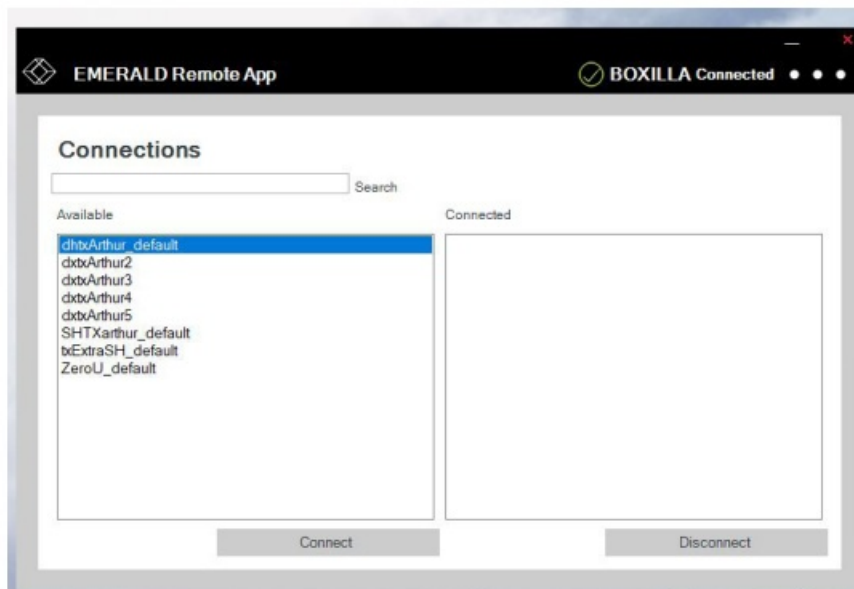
EMERALD Remote App

BOXILLA Connected

Connections

Search

Available

dhtxArthur_default
dxtxArthur2
dxtxArthur3
dxtxArthur4
dxtxArthur5
SHTXarthur_default
txExtraSH_default
ZeroU_default

Connected

Connect

Disconnect